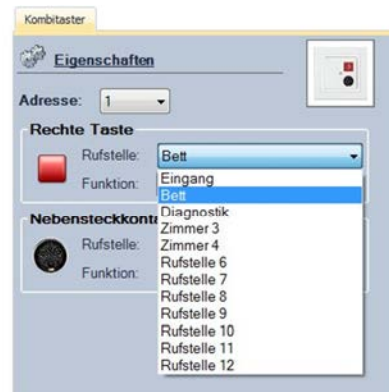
Kombitaster

Eigenschaften

Adresse: 1

Rechte Taste

Rufstelle: Bett

Funktion:

Eingang
Bett
Diagnostik
Zimmer 3
Zimmer 4
Rufstelle 6
Rufstelle 7
Rufstelle 8
Rufstelle 9
Rufstelle 10
Rufstelle 11
Rufstelle 12

Nebensteckkont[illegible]

Rufstelle:

Funktion: